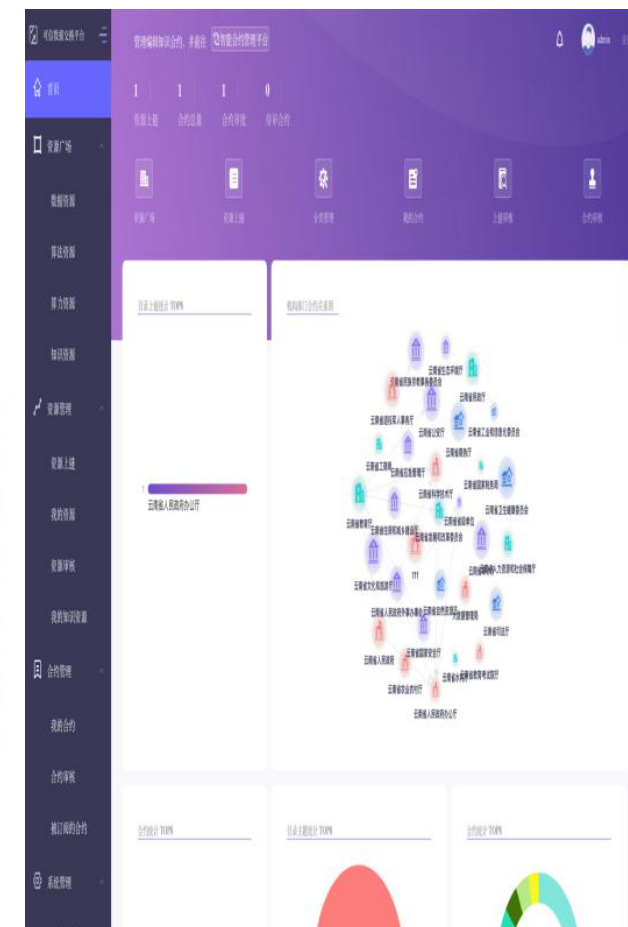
可信数据交换平台

首页

资源广场

数据资源

算法资源

算力资源

知识资源

资源管理

资源上链

我的资源

资源审核

我的知识资源

合约管理

我的合约

合约审核

被订阅的合约

系统管理

管理编辑知识合约，并前往 智能合约管理平台

admin

1 数据上链
1 合约总量
1 合约审批
0 待审合约

资源广场
资源上链
分类管理
我的合约
上链审核
合约审核

目录上链统计 TOPN

1

云南省人民政府办公厅

机构部门合约关系图

云南省人民政府办公厅

合约统计 TOPN

目录主题统计 TOPN

合约统计 TOPN